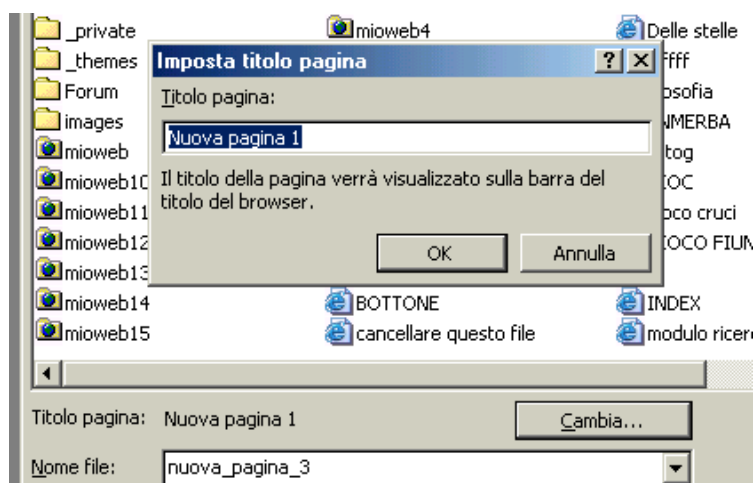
_private
_themes
Forum
images
mioweb
mioweb10
mioweb11
mioweb12
mioweb13
mioweb14
mioweb15

mioweb4
BOTTONE
cancellare questo file

Delle stelle
ffff
osofia
NMERBA
tog
IOC
oco cruci
IOCO FIUM
INDEX
modulo ricerc

Imposta titolo pagina
?
X
Titolo pagina:
Nuova pagina 1
Il titolo della pagina verrà visualizzato sulla barra del titolo del browser.
OK
Annulla

Titolo pagina: Nuova pagina 1
Cambia...
Nome file: nuova_pagina_3